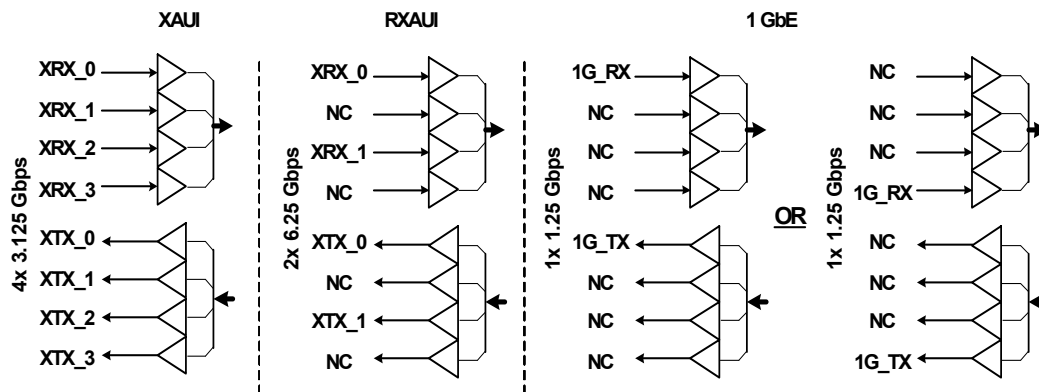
XAUI

4x 3.125 Gbps

XRX_0
XRX_1
XRX_2
XRX_3

XTX_0
XTX_1
XTX_2
XTX_3

RXAUI

2x 6.25 Gbps

XRX_0
NC
XRX_1
NC

XTX_0
NC
XTX_1
NC

1 GbE

1x 1.25 Gbps

1G_RX
NC
NC
NC

1G_TX
NC
NC
NC

OR

1x 1.25 Gbps

NC
NC
NC
1G_RX

NC
NC
NC
1G_TX